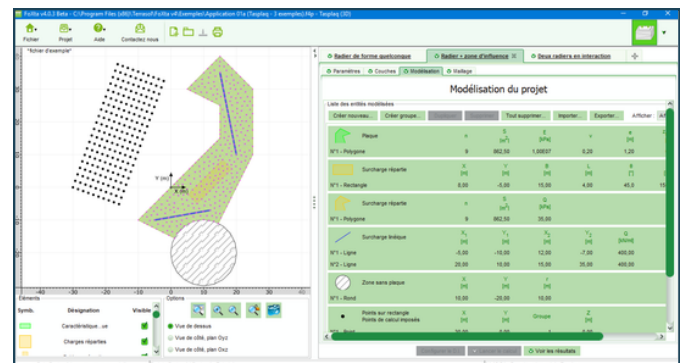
Foxta v4.0.3 Beta - C:\Program Files (x86)\Terrasol\Foxta v4\Exemples\Application 01a (Taspiaq - 3 exemples).fxp - Taspiaq (3D)

Fichier
Projet
Aide
Contactez-nous

"fichier d'exemple"

Y (m)
X (m)

-40 -30 -20 -10 0 10 20 30 40

Eléments
Symb.
Désignation
Visible
Caractéristique...ue
Charges réparties

Options
Vue de dessus
Vue de côté, plan Oyz
Vue de côté, plan Oxz

Radier de forme quelconque
Radier + zone d'influence
Deux radiers en interaction

Paramètres
Couches
Modélisation
Maillage

Modélisation du projet

Liste des entités modélisées
Créer nouveau...
Créer groupe...
Tout supprimer...
Importer...
Exporter...
Afficher :

| | | | | | | |
|---|---|---|---|---|---|---|
| Plaque | n | S [m²] | E [kPa] | ν | e [m] | |
| N°1 - Polygone | 9 | 962,50 | 1,00E07 | 0,20 | 1,20 | |
| Surcharge répartie | X [m] | Y [m] | B [m] | L [m] | θ [°] | |
| N°1 - Rectangle | 0,00 | -5,00 | 10,00 | 4,00 | 45,0 | 1 |
| Surcharge répartie | n | S [m²] | Q [kPa] | | | |
| N°1 - Polygone | 9 | 962,50 | 25,00 | | | |
| Surcharge linéique | $X_1$ [m] | $Y_1$ [m] | $X_2$ [m] | $Y_2$ [m] | Q [kN/ml] | |
| N°1 - Ligne | -5,00 | -10,00 | 12,00 | -7,00 | 400,00 | |
| N°2 - Ligne | 20,00 | 10,00 | 15,00 | 35,00 | 400,00 | |
| Zone sans plaque | X [m] | Y [m] | R [m] | | | |
| N°1 - Rond | 10,00 | -20,00 | 10,00 | | | |
| Points sur rectangle Points de calcul imposés | X [m] | Y [m] | Groupe | Z [m] | | |

Voir les résultats